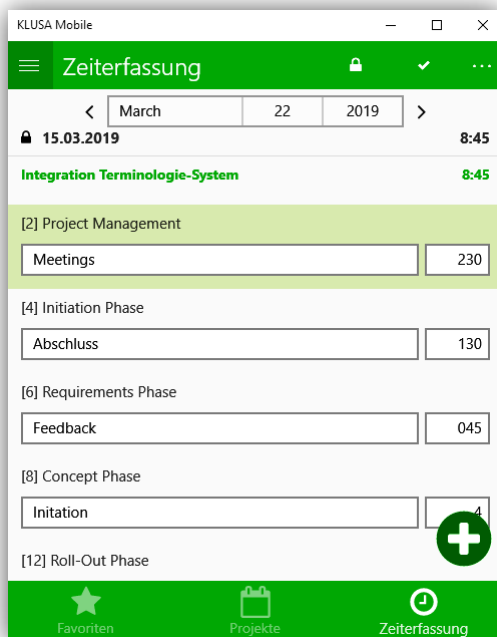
KLUSA Mobile

Zeiterfassung

< March 22 2019 >

15.03.2019 8:45

Integration Terminologie-System 8:45

[2] Project Management

Meetings 230

[4] Initiation Phase

Abschluss 130

[6] Requirements Phase

Feedback 045

[8] Concept Phase

Initation 4

[12] Roll-Out Phase

Favoriten Projekte Zeiterfassung